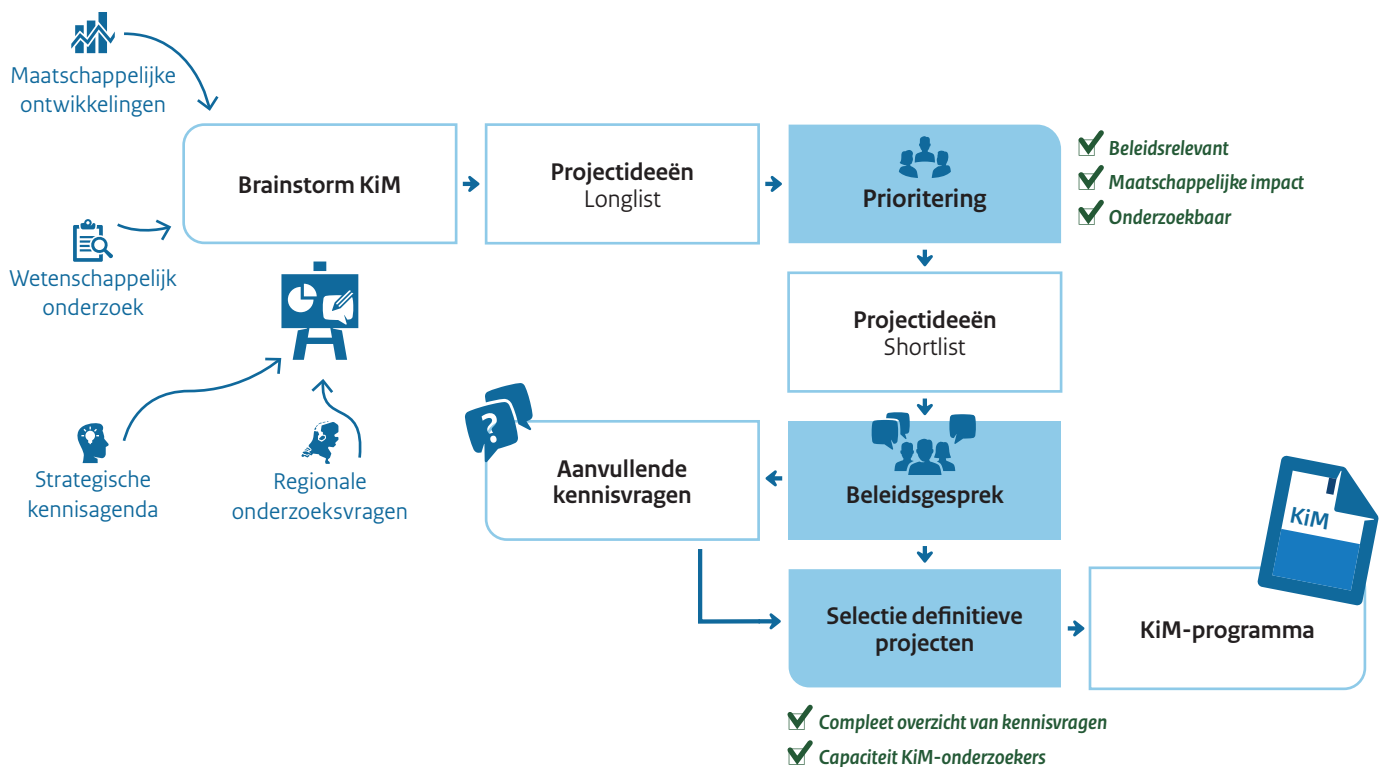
Maatschappelijke ontwikkelingen

Brainstorm KiM

Projectideeën
Longlist

Prioritering

Beleidsrelevant
Maatschappelijke impact
Onderzoekbaar

Wetenschappelijk onderzoek

Projectideeën
Shortlist

Strategische kennisagenda

Regionale onderzoeksvragen

?

Aanvullende kennisvragen

Beleidsgesprek

KiM

Selectie definitieve projecten

KiM-programma

Compleet overzicht van kennisvragen
Capaciteit KiM-onderzoekers